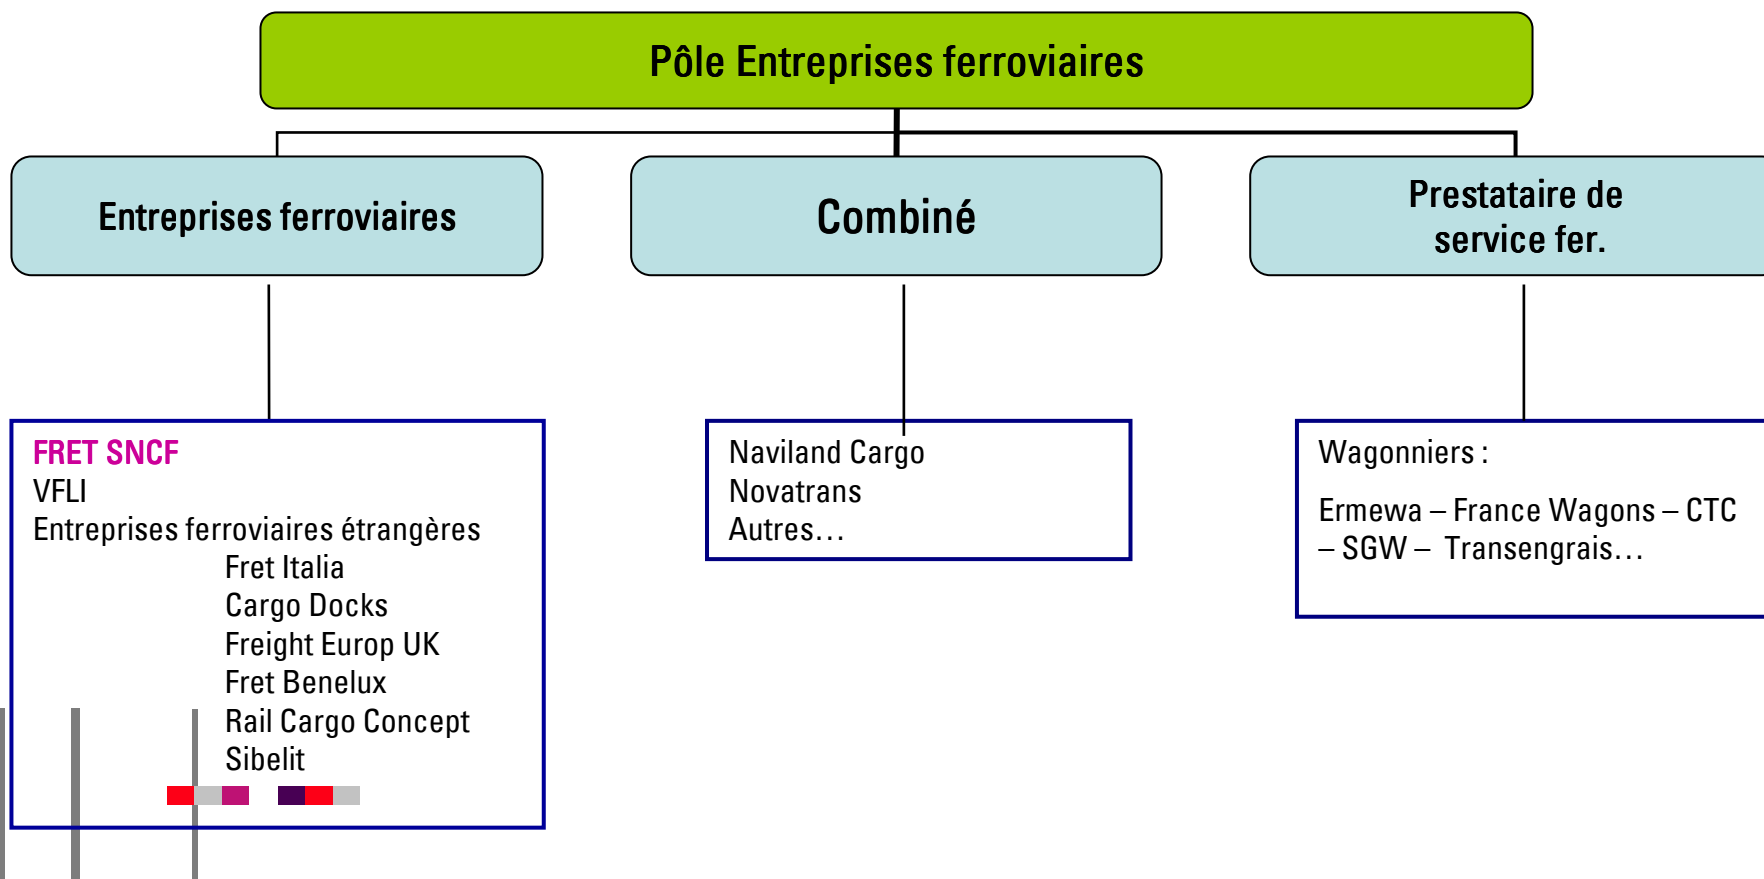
Pôle Entreprises ferroviaires

Entreprises ferroviaires

Combiné

Prestataire de service fer.

FRET SNCF
VFLI
Entreprises ferroviaires étrangères
Fret Italia
Cargo Docks
Freight Europ UK
Fret Benelux
Rail Cargo Concept
Sibelit

Naviland Cargo
Novatrans
Autres…

Wagonniers :

Ermewa – France Wagons – CTC – SGW – Transengrais…